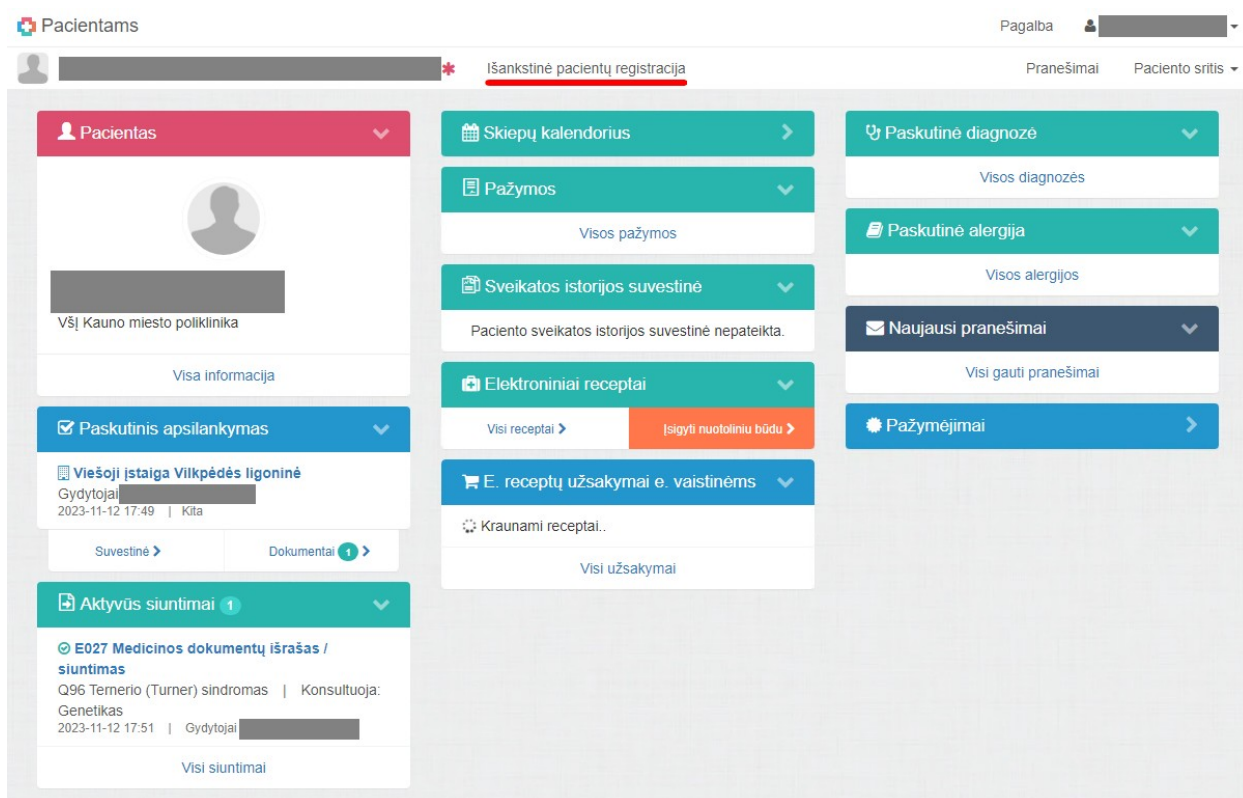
Pacientams

Pagalba

Išankstinė pacientų registracija

Pranešimai Paciento sritis

Pacientas

VšĮ Kauno miesto poliklinika

Visa informacija

Paskutinis apsilankymas

Viešoji įstaiga Vilkpėdės ligoninė
Gydytojai
2023-11-12 17:49 | Kita

Suvestinė

Dokumentai 1

Aktyvūs siuntimai 1

E027 Medicinos dokumentų išrašas / siuntimas
Q96 Ternerio (Turner) sindromas | Konsultuoja: Genetikas
2023-11-12 17:51 | Gydytojai

Visi siuntimai

Skiepų kalendorius

Pažymos

Visos pažymos

Sveikatos istorijos suvestinė

Paciento sveikatos istorijos suvestinė nepateikta.

Elektroniniai receptai

Visi receptai

Įsigyti nuotoliniu būdu

E. receptų užsakymai e. vaistinėms

Kraunami receptai..

Visi užsakymai

Paskutinė diagnozė

Visos diagnozės

Paskutinė alergija

Visos alergijos

Naujausi pranešimai

Visi gauti pranešimai

Pažymėjimai